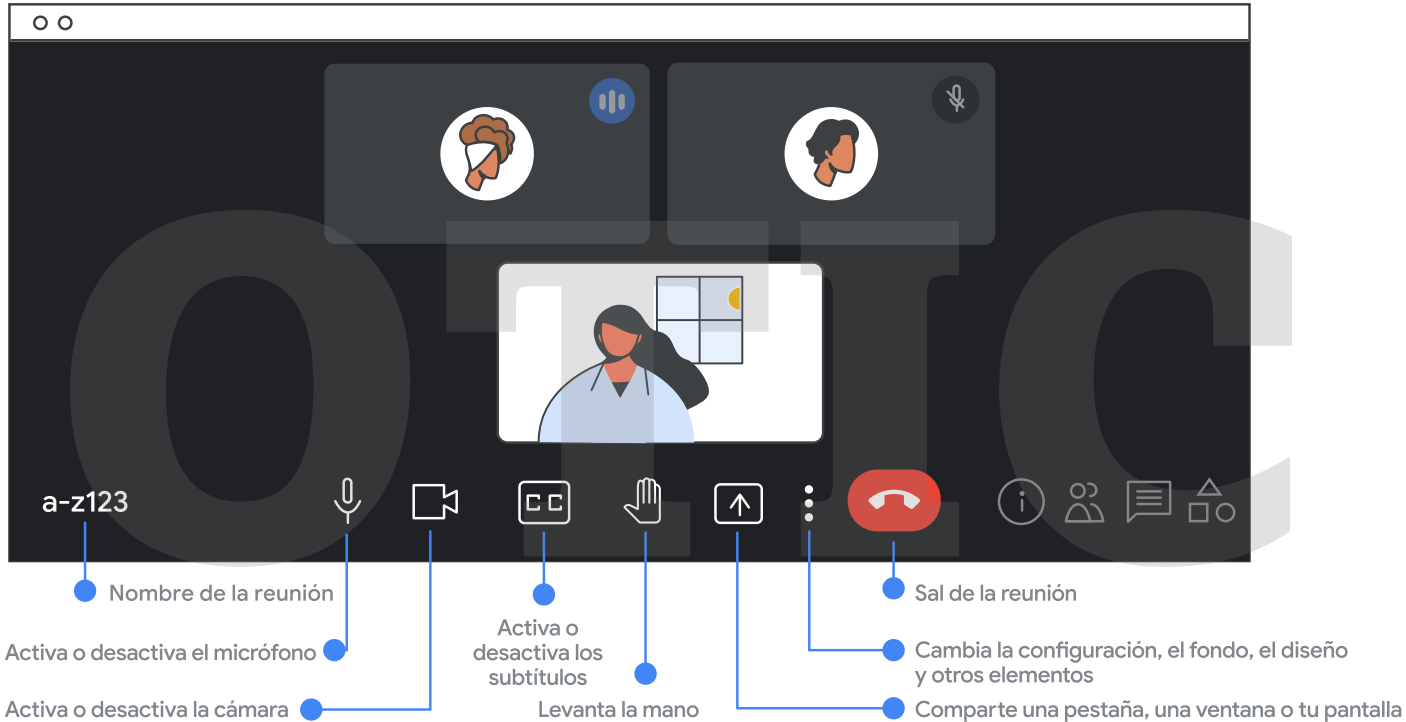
a-z123

OTIC

Nombre de la reunión

Activa o desactiva el micrófono

Activa o desactiva la cámara

Activa o desactiva los subtítulos

Levanta la mano

Sal de la reunión

Cambia la configuración, el fondo, el diseño y otros elementos

Comparte una pestaña, una ventana o tu pantalla